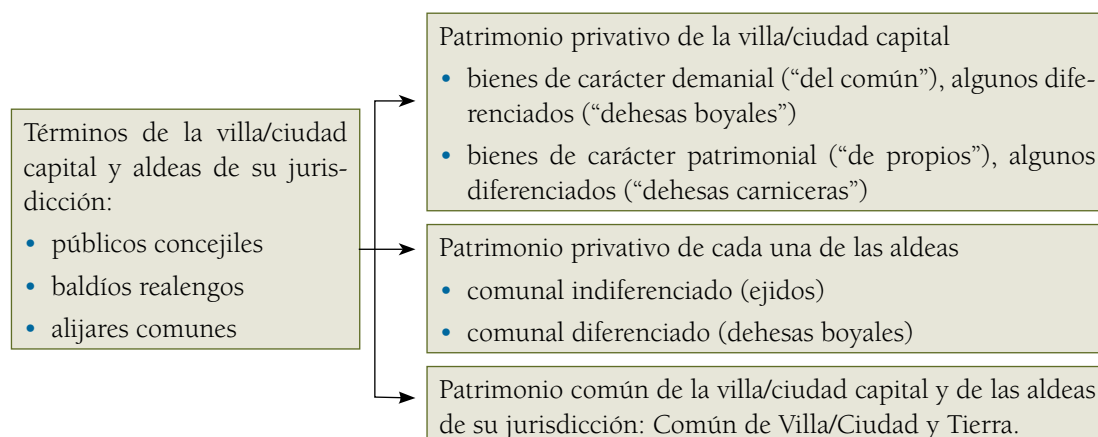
Términos de la villa/ciudad capital y aldeas de su jurisdicción:

• públicos concejiles
• baldíos realengos
• alijares comunes

Patrimonio privativo de la villa/ciudad capital

• bienes de carácter demanial ("del común"), algunos diferenciados ("dehesas boyales")
• bienes de carácter patrimonial ("de propios"), algunos diferenciados ("dehesas carniceras")

Patrimonio privativo de cada una de las aldeas

• comunal indiferenciado (ejidos)
• comunal diferenciado (dehesas boyales)

Patrimonio común de la villa/ciudad capital y de las aldeas de su jurisdicción: Común de Villa/Ciudad y Tierra.